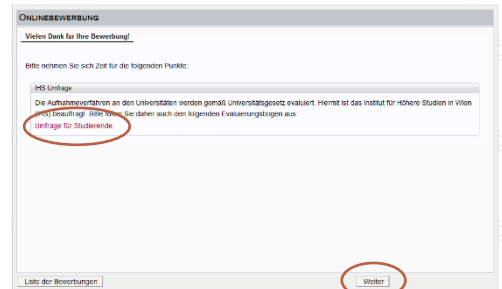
ONLINEBEWERBUNG

Vielen Dank für Ihre Bewerbung!

Bitte nehmen Sie sich Zeit für die folgenden Punkte:

IHS Umfrage

Die Aufnahmeverfahren an den Universitäten werden gemäß Universitätsgesetz evaluiert. Hiermit ist das Institut für Höhere Studien in Wien (IHS) beauftragt. Bitte füllen Sie daher auch den folgenden Evaluierungsbogen aus.

Umfrage für Studierende

Liste der Bewerbungen

Weiter